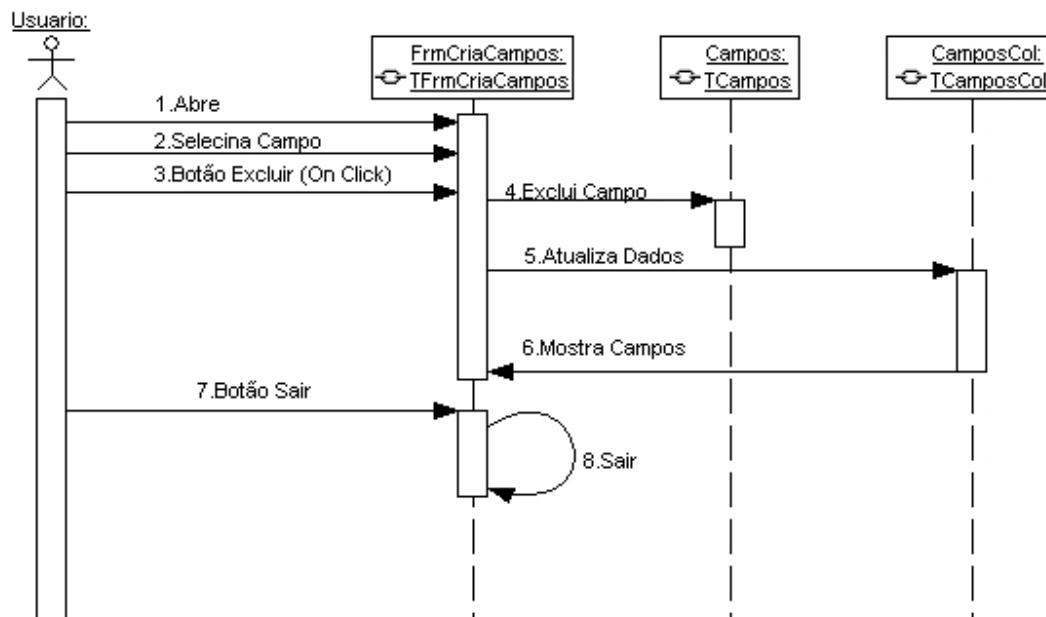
Usuario:

FrmCriaCampos:
TFrmCriaCampos

Campos:
TCampos

CamposCol:
TCamposCol

1.Abre

2.Selecina Campo

3.Botão Excluir (On Click)

4.Exclui Campo

5.Atualiza Dados

6.Mostra Campos

7.Botão Sair

8.Sair